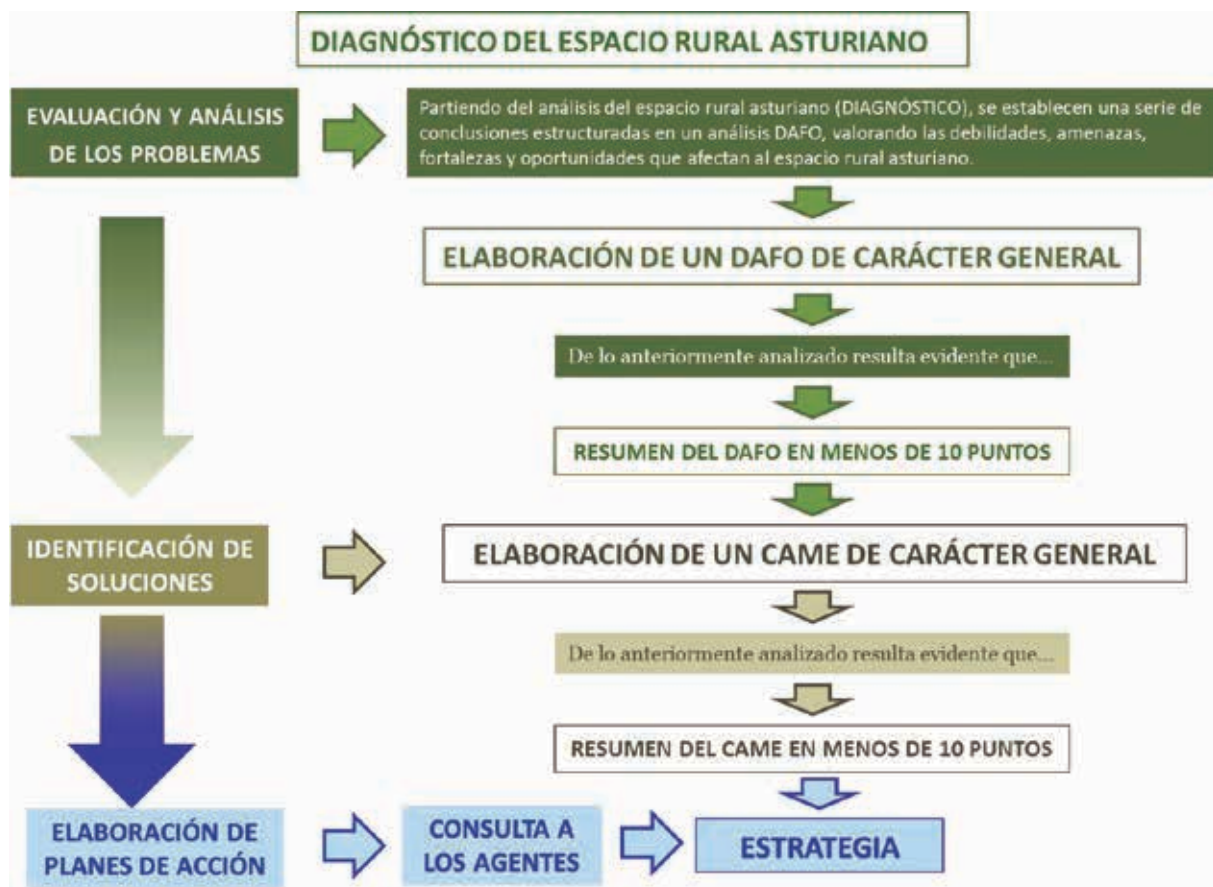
DIAGNÓSTICO DEL ESPACIO RURAL ASTURIANO

EVALUACIÓN Y ANÁLISIS DE LOS PROBLEMAS

Partiendo del análisis del espacio rural asturiano (DIAGNÓSTICO), se establecen una serie de conclusiones estructuradas en un análisis DAFO, valorando las debilidades, amenazas, fortalezas y oportunidades que afectan al espacio rural asturiano.

ELABORACIÓN DE UN DAFO DE CARÁCTER GENERAL

De lo anteriormente analizado resulta evidente que...

RESUMEN DEL DAFO EN MENOS DE 10 PUNTOS

IDENTIFICACIÓN DE SOLUCIONES

ELABORACIÓN DE UN CAME DE CARÁCTER GENERAL

De lo anteriormente analizado resulta evidente que...

RESUMEN DEL CAME EN MENOS DE 10 PUNTOS

ELABORACIÓN DE PLANES DE ACCIÓN

CONSULTA A LOS AGENTES

ESTRATEGIA